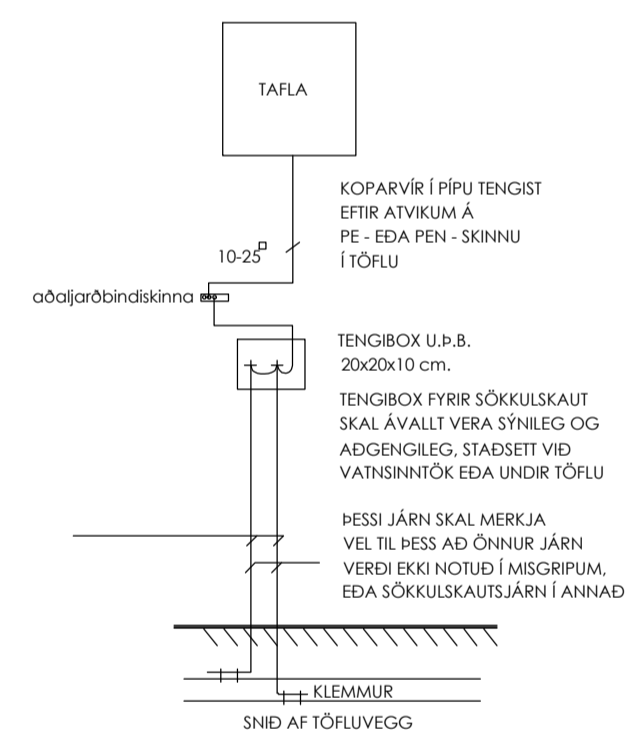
TAFLA

KOPARVÍR Í PÍPU TENGIST
EFTIR ATVIKUM Á
PE - EÐA PEN - SKINNU
Í TÖFLU

10-25□

aðaljarðbindiskinna

TENGIBOX U.Þ.B.
20x20x10 cm.

TENGIBOX FYRIR SÖKKULSKAUT
SKAL ÁVALLT VERA SÝNILEG OG
AÐGENGILEG, STAÐSETT VIÐ
VATNSINNTÖK EÐA UNDIR TÖFLU

ÞESSI JÁRN SKAL MERKJA
VEL TIL ÞESS AÐ ÖNNUR JÁRN
VERÐI EKKI NOTUÐ Í MISGRIPUM,
EÐA SÖKKULSKAUTSJÁRN Í ANNAÐ

KLEMMUR

SNIÐ AF TÖFLUVEGG